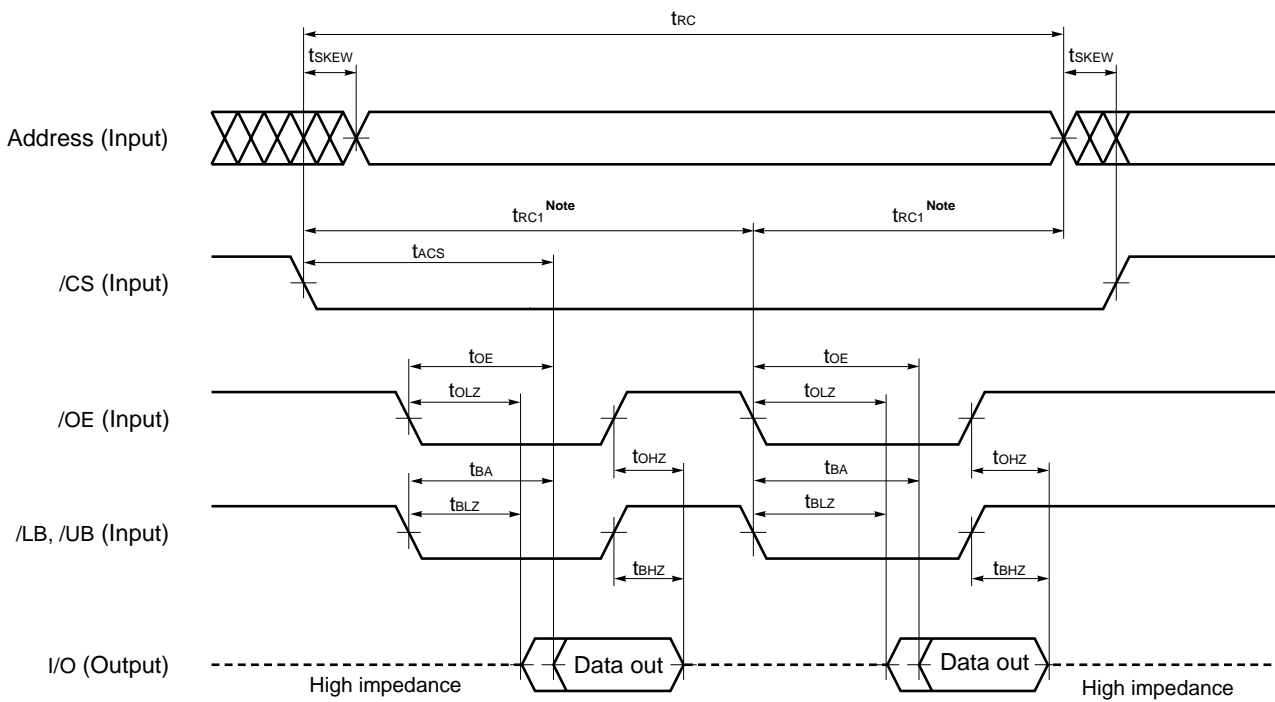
$t_{RC}$

$t_{SKEW}$

$t_{SKEW}$

Address (Input)

$t_{RC1}$ Note

$t_{RC1}$ Note

$t_{ACS}$

/CS (Input)

$t_{OE}$

$t_{OLZ}$

$t_{OE}$

$t_{OLZ}$

/OE (Input)

$t_{OHZ}$

$t_{OHZ}$

$t_{BA}$

$t_{BLZ}$

$t_{BA}$

$t_{BLZ}$

/LB, /UB (Input)

$t_{BHZ}$

$t_{BHZ}$

I/O (Output)

Data out

Data out

High impedance

High impedance